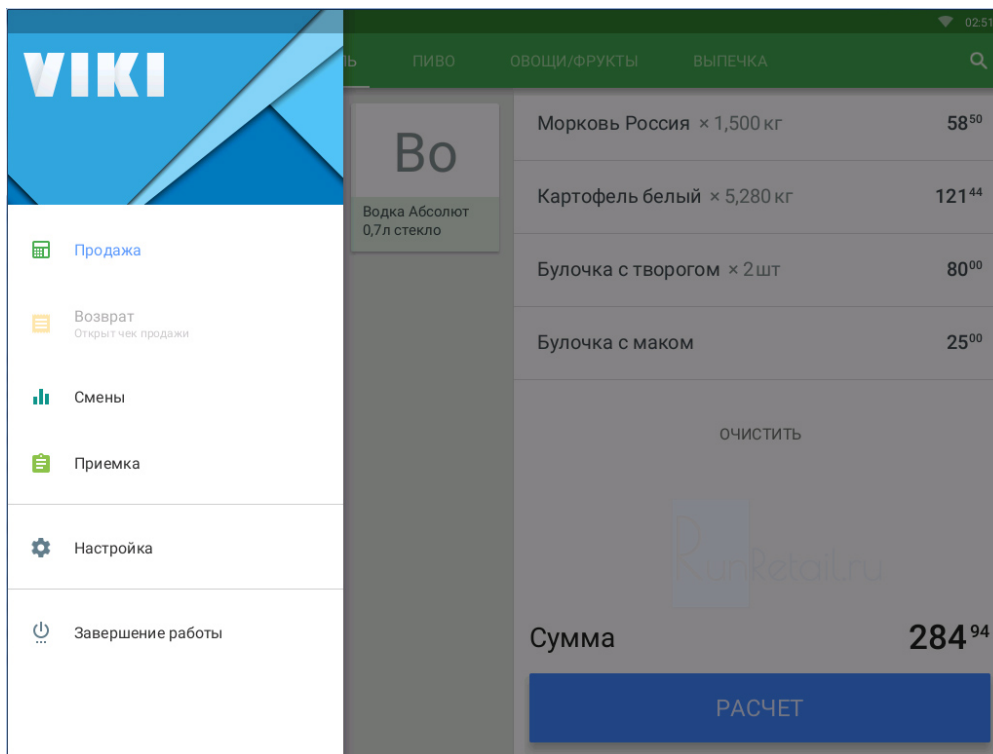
VIKI

Продажа

Возврат
Открыт чек продажи

Смены

Приемка

Настройка

Завершение работы

02:51

ЛЬ ПИВО ОВОЩИ/ФРУКТЫ ВЫПЕЧКА

Во
Водка Абсолют 0,7л стекло

Морковь Россия × 1,500 кг $58^{50}$

Картофель белый × 5,280 кг $121^{44}$

Булочка с творогом × 2 шт $80^{00}$

Булочка с маком $25^{00}$

ОЧИСТИТЬ

RunRetail.ru

Сумма $284^{94}$

РАСЧЕТ